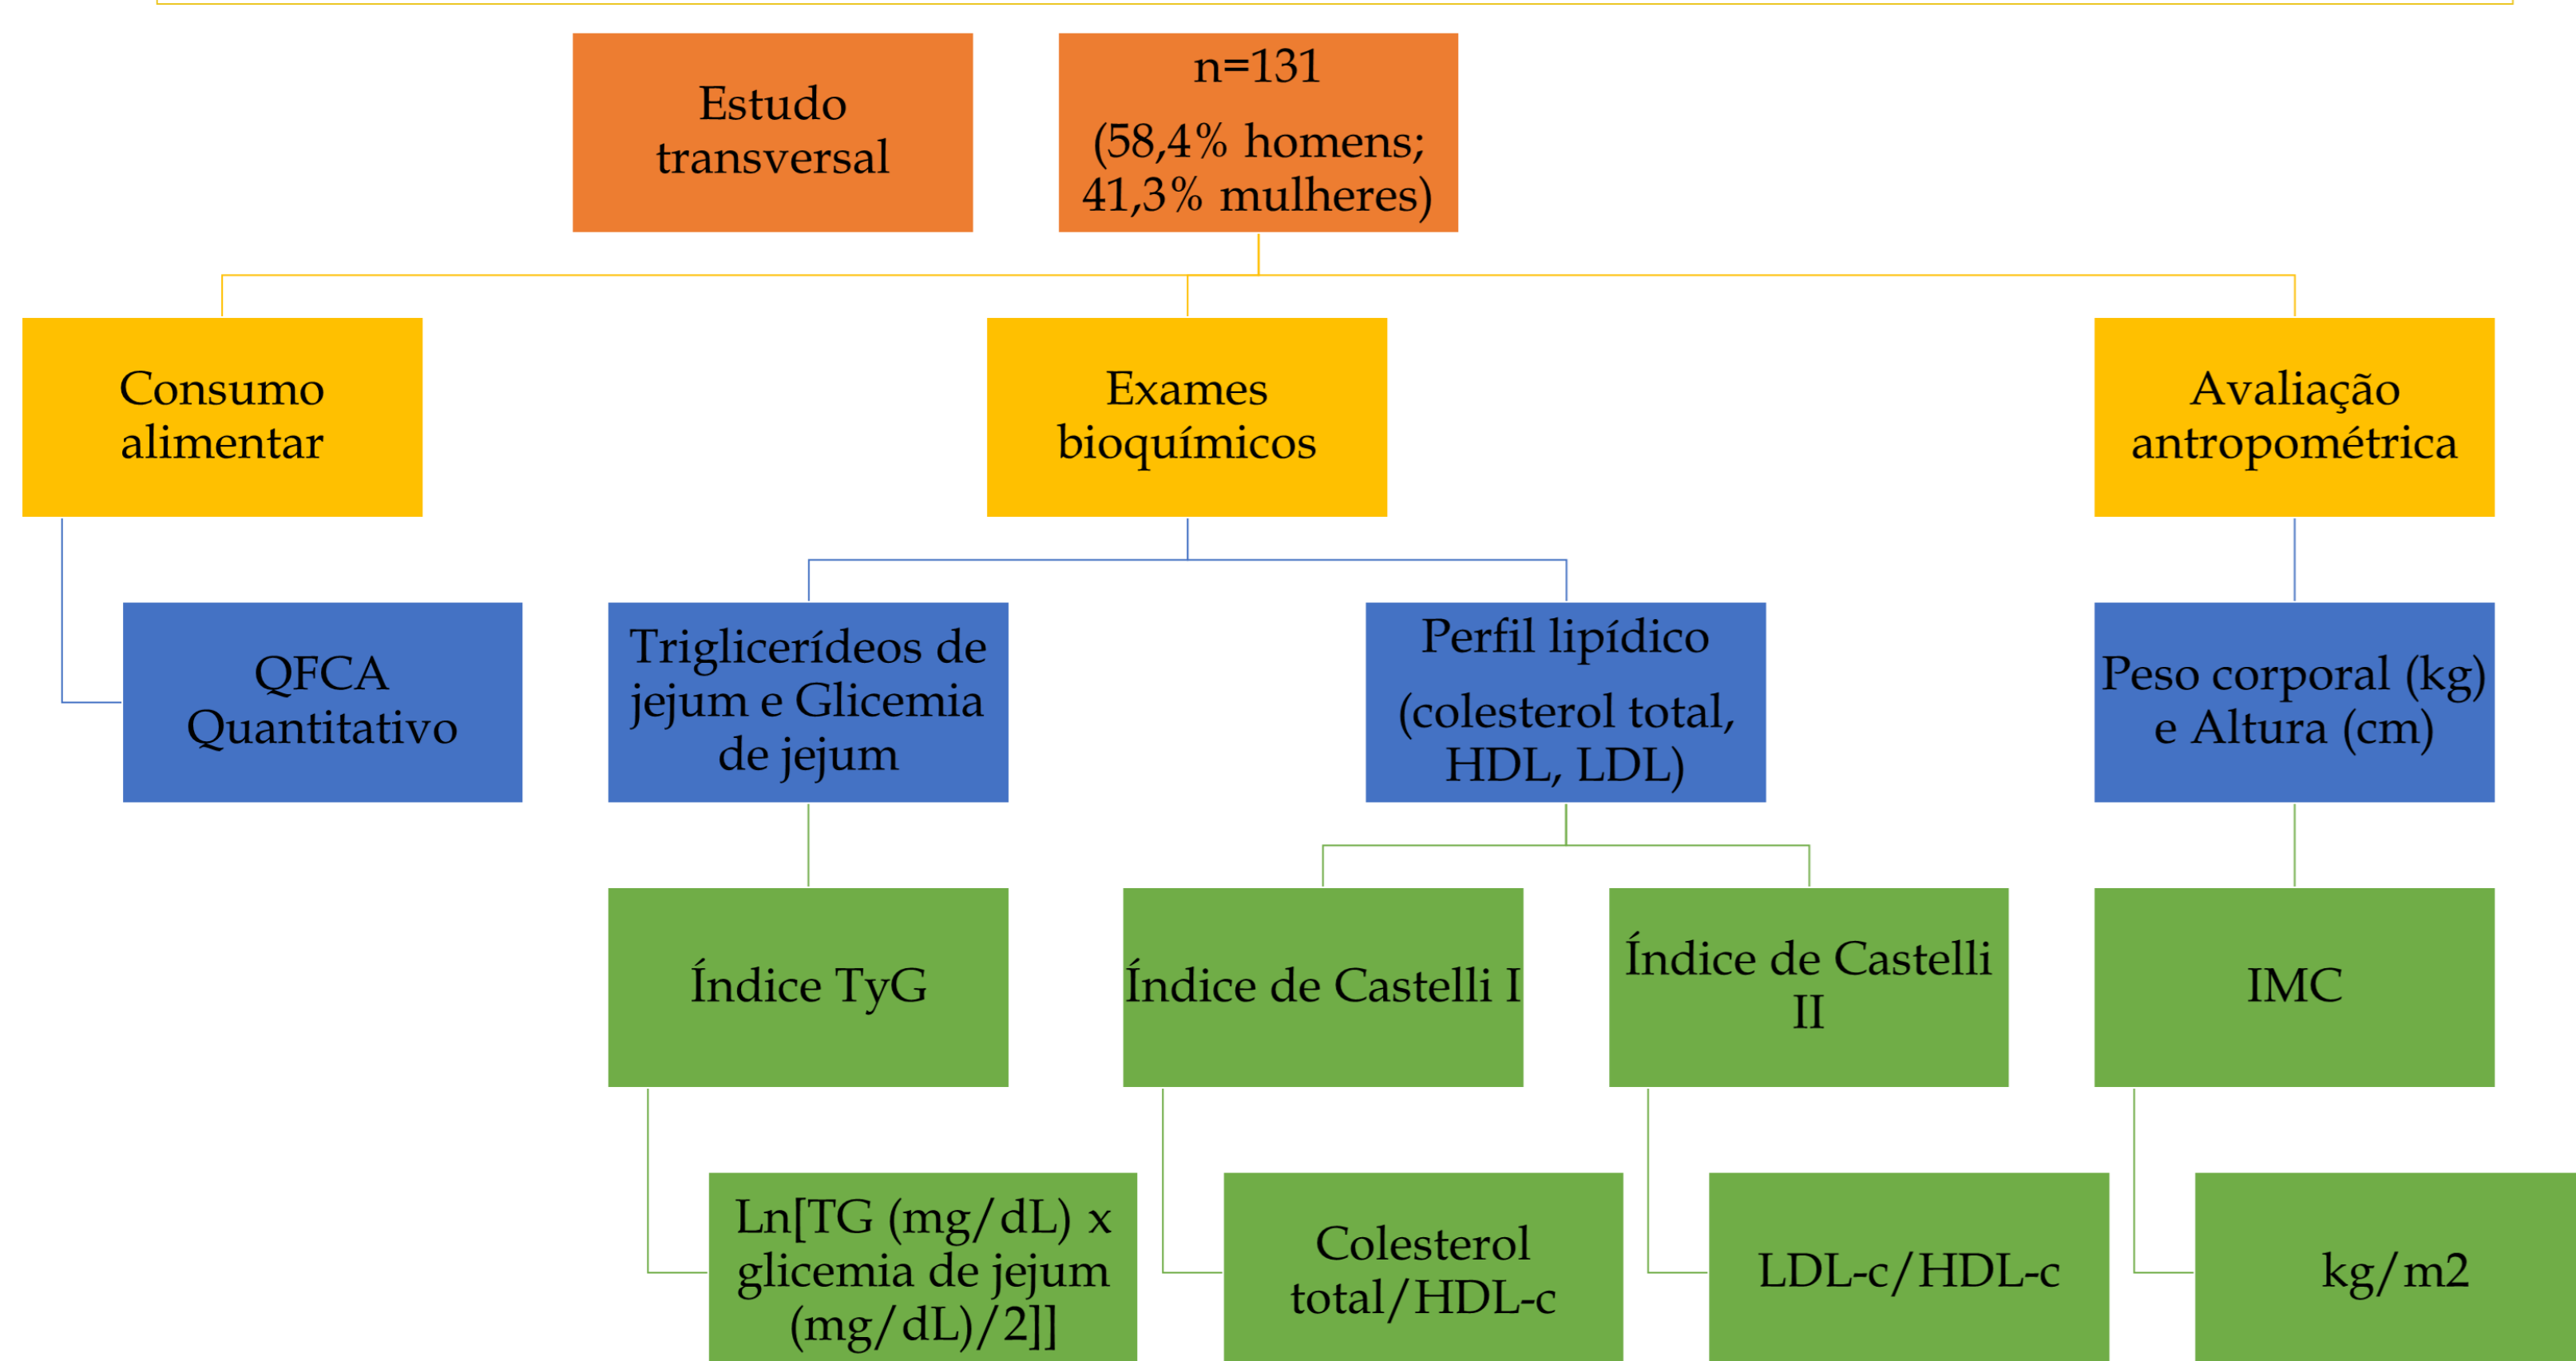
Estudo transversal

n=131

(58,4% homens; 41,3% mulheres)

Consumo alimentar

Exames bioquímicos

Avaliação antropométrica

QFCA Quantitativo

Triglicerídeos de jejum e Glicemia de jejum

Perfil lipídico

(colesterol total, HDL, LDL)

Peso corporal (kg) e Altura (cm)

Índice TyG

Índice de Castelli I

Índice de Castelli II

IMC

Ln[TG (mg/dL) x glicemia de jejum (mg/dL)/2]]

Colesterol total/HDL-c

LDL-c/HDL-c

kg/m2